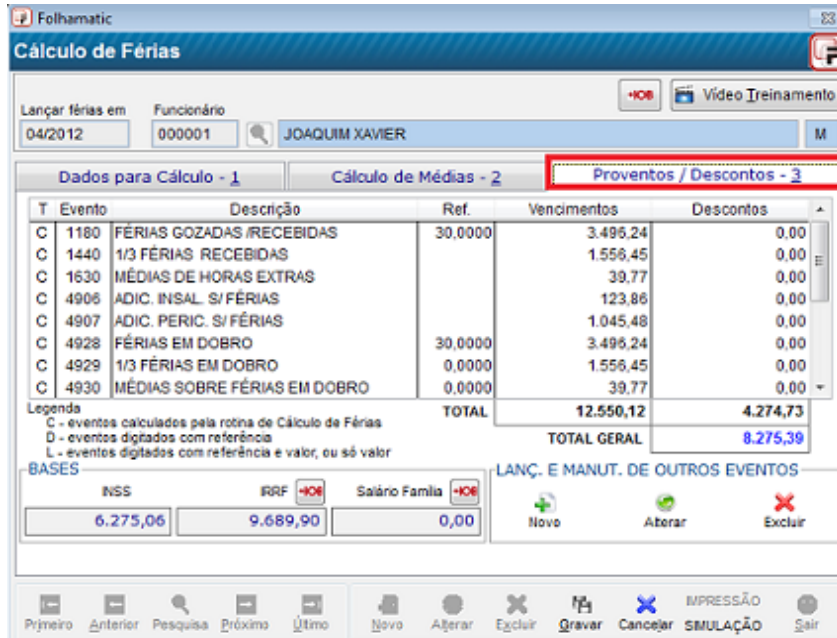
Folhamatic

Cálculo de Férias

IOB Vídeo Treinamento

Lançar férias em
04/2012

Funcionário
000001 JOAQUIM XAVIER M

Dados para Cálculo - 1 | Cálculo de Médias - 2 | Proventos / Descontos - 3

| T | Evento | Descrição | Ref. | Vencimentos | Descontos |
|---|---|---|---|---|---|
| C | 1180 | FÉRIAS GOZADAS /RECEBIDAS | 30,0000 | 3.496,24 | 0,00 |
| C | 1440 | 1/3 FÉRIAS RECEBIDAS | | 1.556,45 | 0,00 |
| C | 1630 | MÉDIAS DE HORAS EXTRAS | | 39,77 | 0,00 |
| C | 4906 | ADIC. INSAL. S/ FÉRIAS | | 123,86 | 0,00 |
| C | 4907 | ADIC. PERIC. S/ FÉRIAS | | 1.045,48 | 0,00 |
| C | 4928 | FÉRIAS EM DOBRO | 30,0000 | 3.496,24 | 0,00 |
| C | 4929 | 1/3 FÉRIAS EM DOBRO | 0,0000 | 1.556,45 | 0,00 |
| C | 4930 | MÉDIAS SOBRE FÉRIAS EM DOBRO | 0,0000 | 39,77 | 0,00 |

Legenda
C - eventos calculados pela rotina de Cálculo de Férias
D - eventos digitados com referência
L - eventos digitados com referência e valor, ou só valor

TOTAL 12.550,12 4.274,73
TOTAL GERAL 8.275,39

BASES
INSS 6.275,06
IRRF IOB 9.689,90
Salário Família IOB 0,00

LANÇ. E MANUT. DE OUTROS EVENTOS
Novo Alterar Excluir

Primeiro Anterior Pesquisa Próximo Último Novo Alterar Excluir Gravar Cancelar IMPRESSÃO SIMULAÇÃO Sair